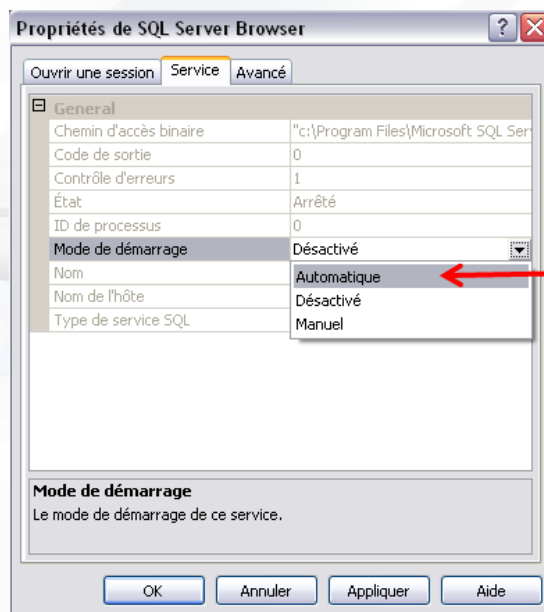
Propriétés de SQL Server Browser

?

Ouvrir une session | Service | Avancé

| ⊟ General | |
|---|---|
| Chemin d'accès binaire | "c:\Program Files\Microsoft SQL Ser |
| Code de sortie | 0 |
| Contrôle d'erreurs | 1 |
| État | Arrêté |
| ID de processus | 0 |
| Mode de démarrage | Désactivé |
| Nom | |
| Nom de l'hôte | |
| Type de service SQL | |

Automatique
Désactivé
Manuel

Mode de démarrage
Le mode de démarrage de ce service.

OK | Annuler | Appliquer | Aide